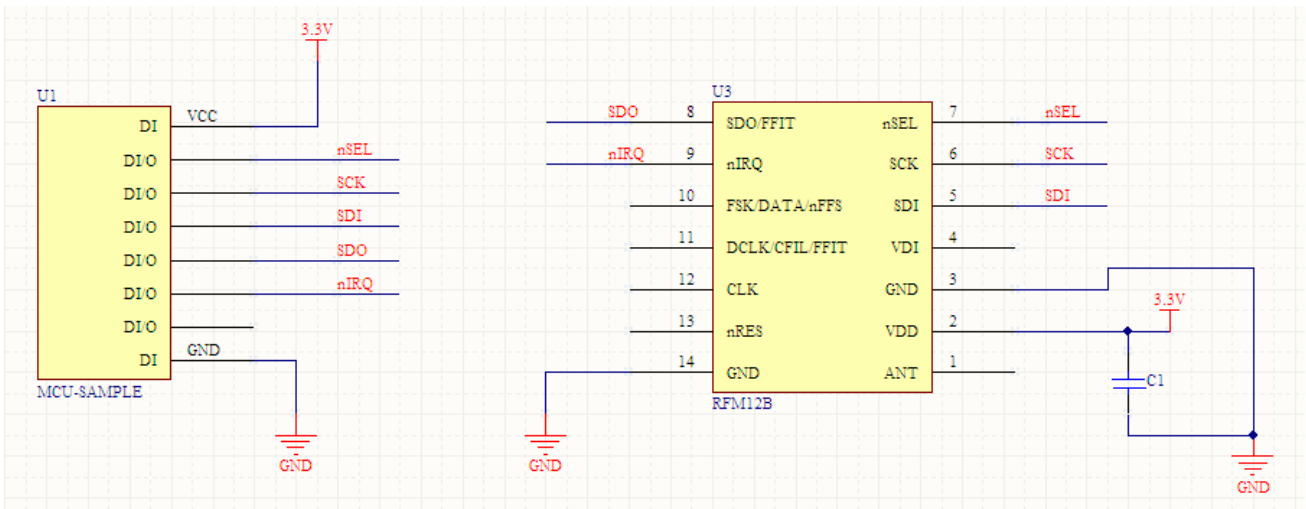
3.3V

U1
DI VCC
DI/O nSEL
DI/O SCK
DI/O SDI
DI/O SDO
DI/O nIRQ
DI/O
DI GND
MCU-SAMPLE

GND

U3
SDO 8 SDO/FFIT
nIRQ 9 nIRQ
10 FSK/DATA/nFFS
11 DCLK/CFIL/FFIT
12 CLK
13 nRES
14 GND
RFM12B

nSEL 7 nSEL
SCK 6 SCK
SDI 5 SDI
4 VDI
3 GND
2 VDD
1 ANT

3.3V
C1

GND

GND